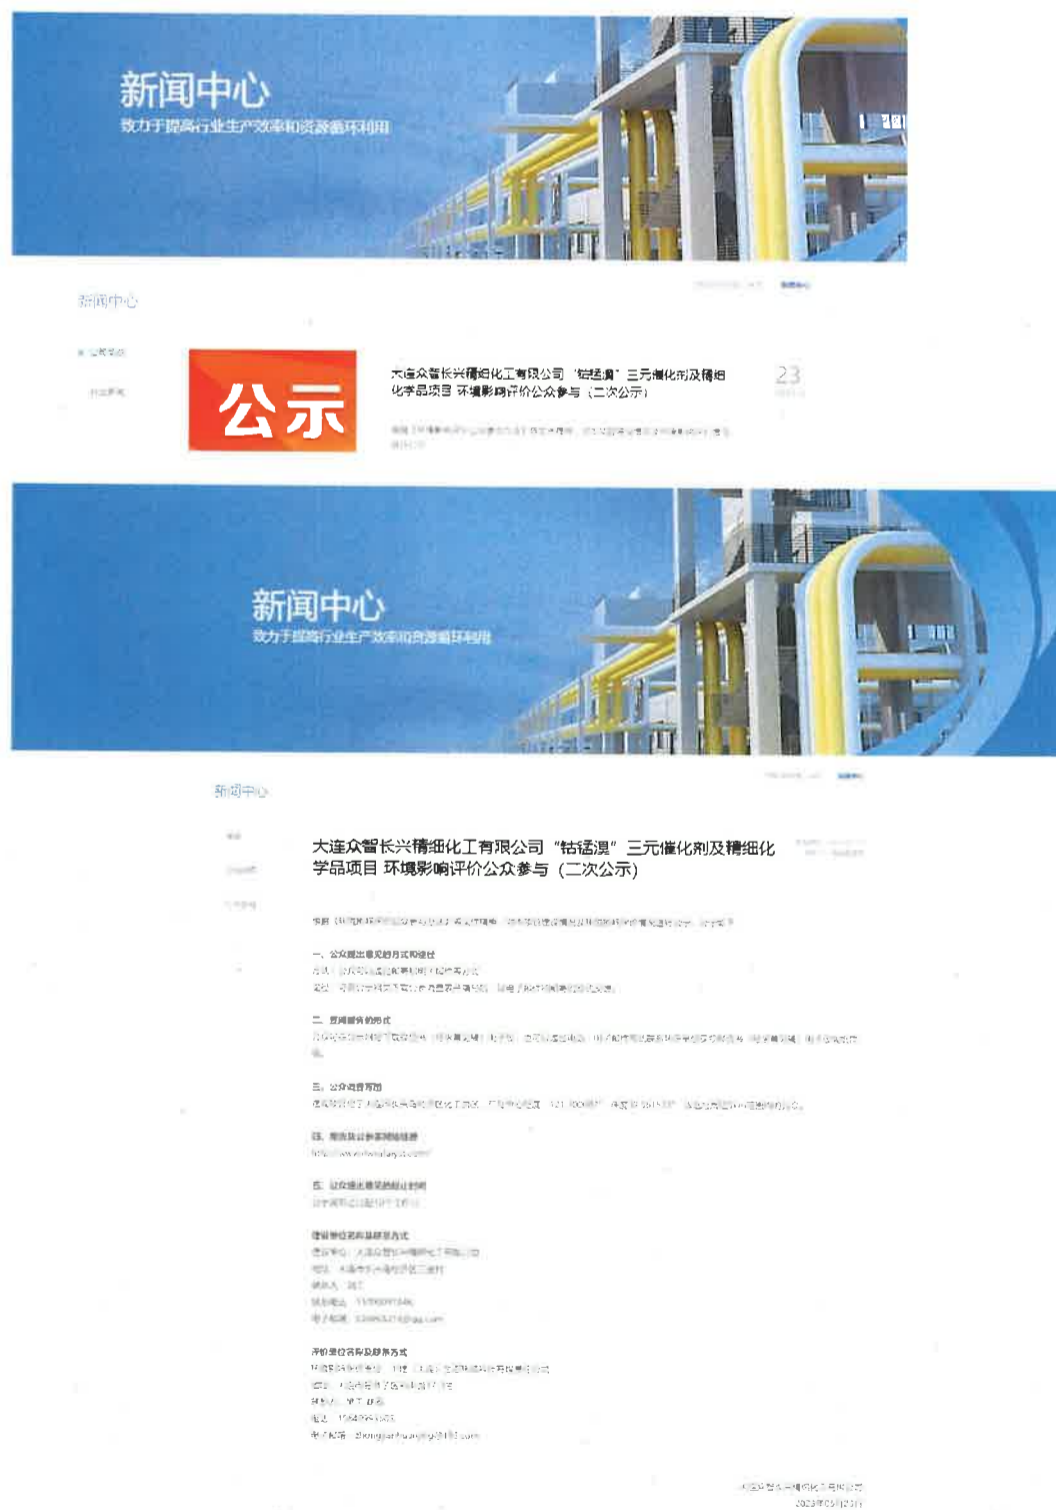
新闻中心
致力于提高行业生产效率和资源循环利用

新闻中心

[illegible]
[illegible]

公示

大连众智长兴精细化工有限公司 "钴锰溴" 三元催化剂及精细化学品项目 环境影响评价公众参与（二次公示）

23

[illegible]

新闻中心
致力于提高行业生产效率和资源循环利用

新闻中心

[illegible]

大连众智长兴精细化工有限公司 "钴锰溴" 三元催化剂及精细化学品项目 环境影响评价公众参与（二次公示）

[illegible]

一、公众提出意见的方式和途径
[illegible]

二、查阅报告的方式
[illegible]

三、公众调查范围
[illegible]

四、报告及公参表链接
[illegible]

五、公众提出意见的起止时间
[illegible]

建设单位名称及联系方式
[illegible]

评价单位名称及联系方式
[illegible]

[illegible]
2023年05月23日